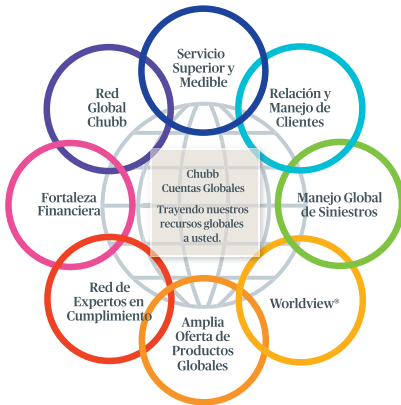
Servicio Superior y Medible

Relación y Manejo de Clientes

Manejo Global de Siniestros

Worldview®

Amplia Oferta de Productos Globales

Red de Expertos en Cumplimiento

Fortaleza Financiera

Red Global Chubb

Chubb Cuentas Globales

Trayendo nuestros recursos globales a usted.